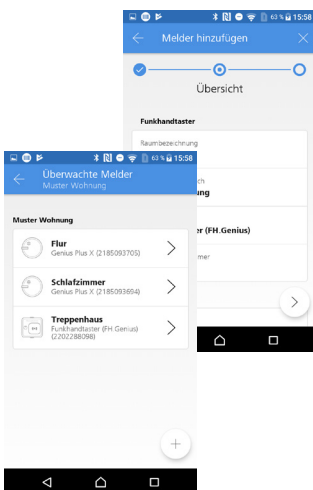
63 % 15:58

Melder hinzufügen

Übersicht

Funkhandtaster

Raumbezeichnung

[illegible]ch

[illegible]er (FH.Genius)

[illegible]mer

63 % 15:58

Überwachte Melder
Muster Wohnung

Muster Wohnung

Flur
Genius Plus X (2185093705)

Schlafzimmer
Genius Plus X (2185093694)

Treppenhaus
Funkhandtaster (FH.Genius)
(2202288098)